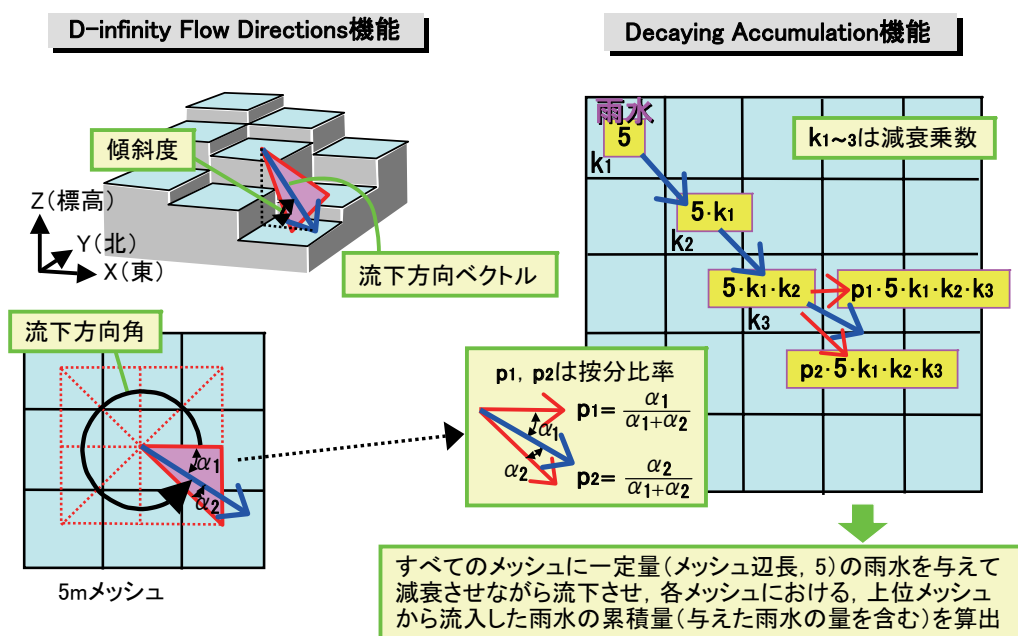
D-infinity Flow Directions機能

Decaying Accumulation機能

傾斜度

Z(標高)

Y(北)

X(東)

流下方向ベクトル

流下方向角

$\alpha_1$

$\alpha_2$

5mメッシュ

雨水

5

$k_1$

5·$k_1$

$k_2$

5·$k_1$·$k_2$

$k_3$

$p_1$·5·$k_1$·$k_2$·$k_3$

$p_2$·5·$k_1$·$k_2$·$k_3$

$k_{1\sim3}$は減衰乗数

$p_1$, $p_2$は按分比率

$\alpha_1$

$\alpha_2$

$p_1 = \frac{\alpha_1}{\alpha_1+\alpha_2}$

$p_2 = \frac{\alpha_2}{\alpha_1+\alpha_2}$

すべてのメッシュに一定量(メッシュ辺長, 5)の雨水を与えて減衰させながら流下させ, 各メッシュにおける, 上位メッシュから流入した雨水の累積量(与えた雨水の量を含む)を算出